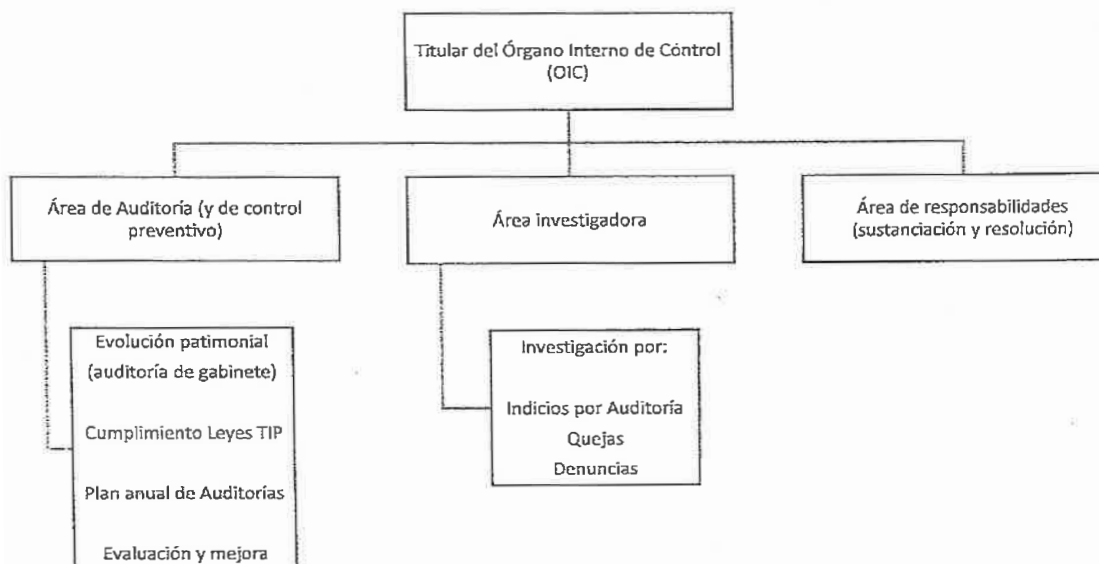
Titular del Órgano Interno de Cóntrol (OIC)

Área de Auditoría (y de control preventivo)

Área investigadora

Área de responsabilidades (sustanciación y resolución)

Evolución patimonial (auditoría de gabinete)

Cumplimiento Leyes TIP

Plan anual de Auditorías

Evaluación y mejora

Investigación por:

Indicios por Auditoría
Quejas
Denuncias